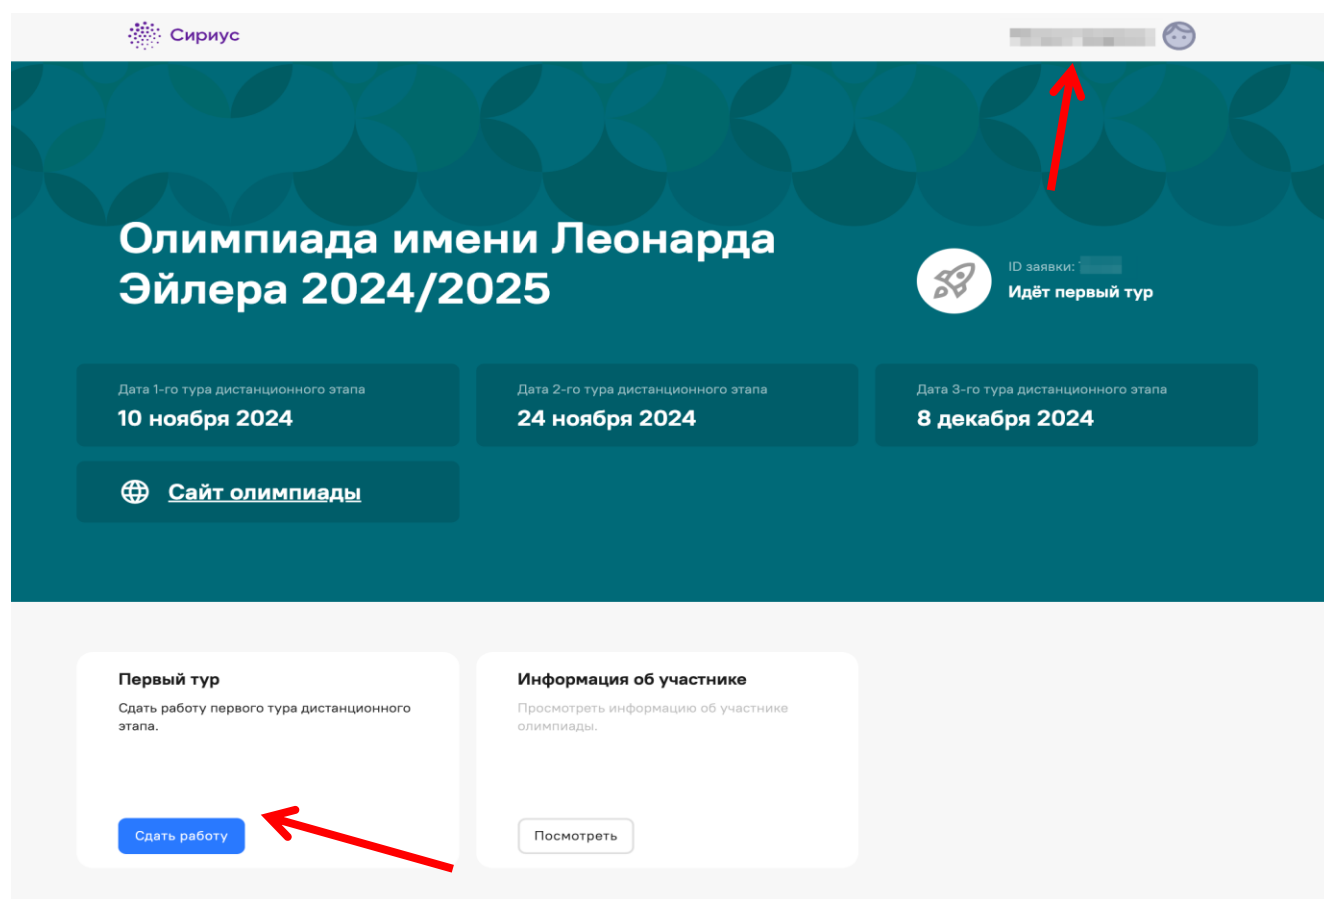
Сириус

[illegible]

Олимпиада имени Леонарда Эйлера 2024/2025

ID заявки: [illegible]
Идёт первый тур

Дата 1-го тура дистанционного этапа
10 ноября 2024

Дата 2-го тура дистанционного этапа
24 ноября 2024

Дата 3-го тура дистанционного этапа
8 декабря 2024

Сайт олимпиады

Первый тур
Сдать работу первого тура дистанционного этапа.
Сдать работу

Информация об участнике
Просмотреть информацию об участнике олимпиады.
Посмотреть